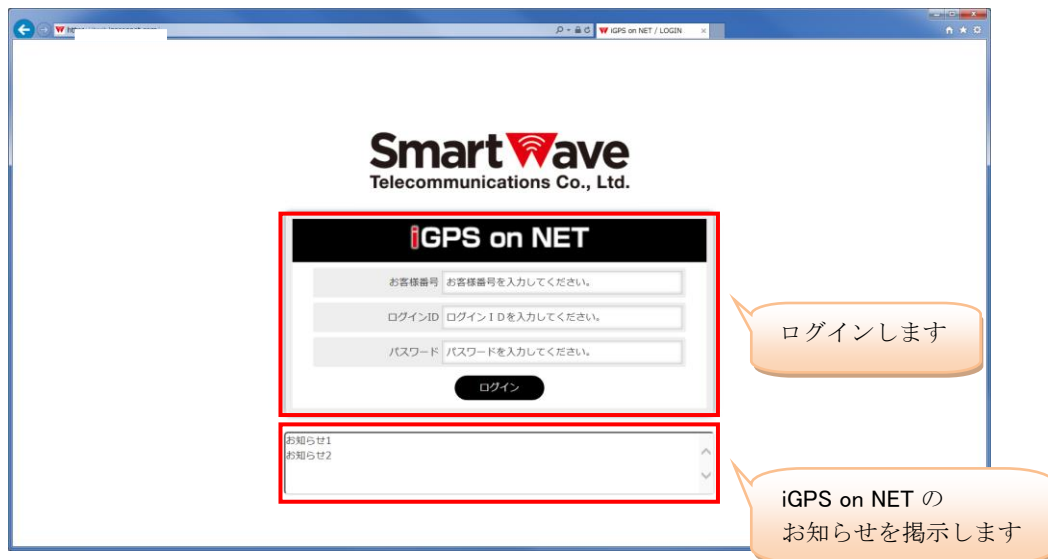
iGPS on NET / LOGIN

SmartWave
Telecommunications Co., Ltd.

iGPS on NET

お客様番号 お客様番号を入力してください。

ログインID ログインＩＤを入力してください。

パスワード パスワードを入力してください。

ログイン

ログインします

お知らせ1
お知らせ2

iGPS on NET の
お知らせを掲示します